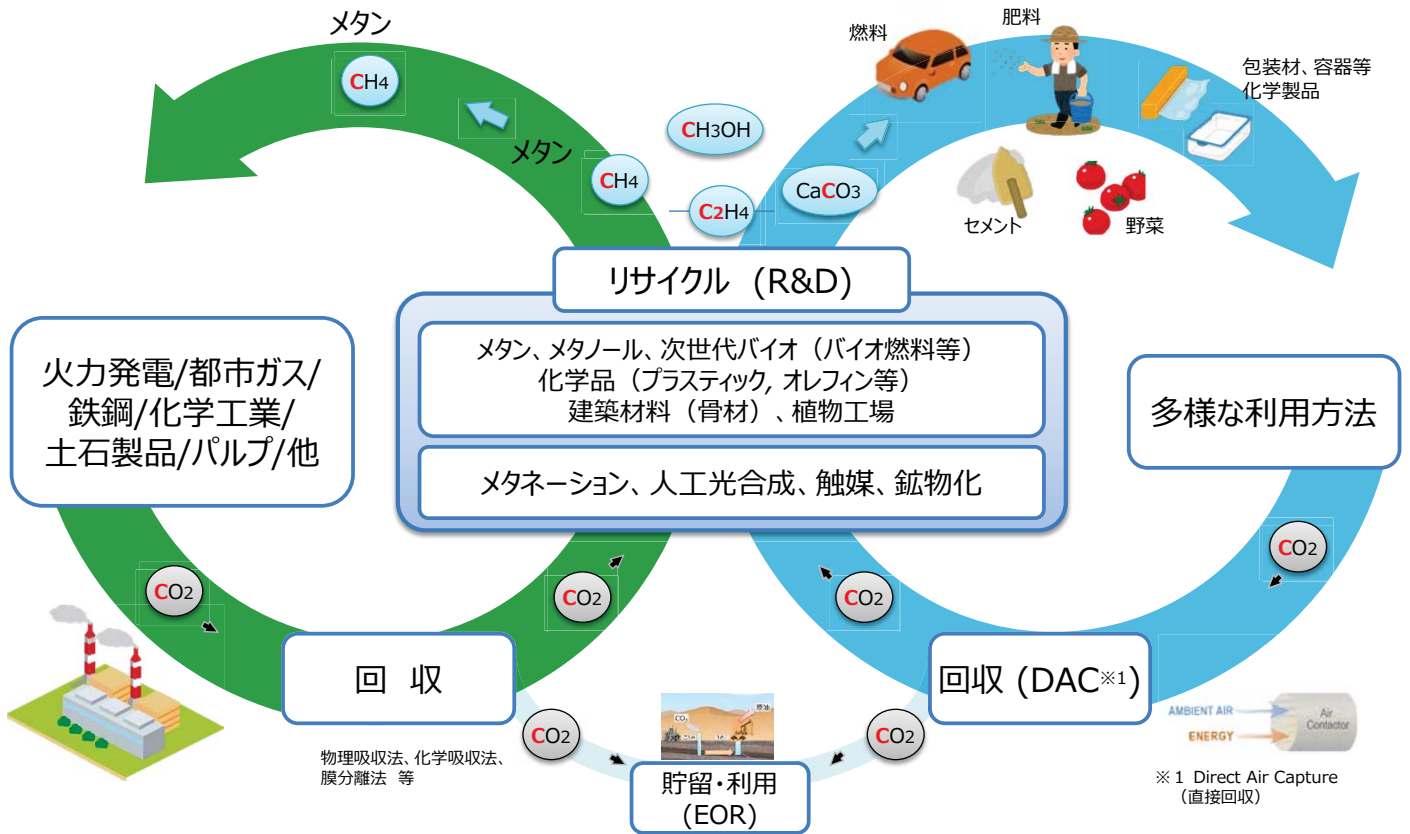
メタン

$CH_4$

メタン

$CH_4$

$CH_3OH$

$C_2H_4$

$CaCO_3$

燃料

肥料

包装材、容器等
化学製品

セメント

野菜

リサイクル (R&D)

メタン、メタノール、次世代バイオ（バイオ燃料等）
化学品（プラスティック, オレフィン等）
建築材料（骨材）、植物工場

メタネーション、人工光合成、触媒、鉱物化

火力発電/都市ガス/
鉄鋼/化学工業/
土石製品/パルプ/他

多様な利用方法

$CO_2$

$CO_2$

$CO_2$

$CO_2$

回 収

回収 (DAC※1)

AMBIENT AIR
ENERGY
Air Contactor

$CO_2$

$CO_2$

$CO_2$

原油

物理吸収法、化学吸収法、
膜分離法 等

貯留・利用
(EOR)

※1 Direct Air Capture
(直接回収)